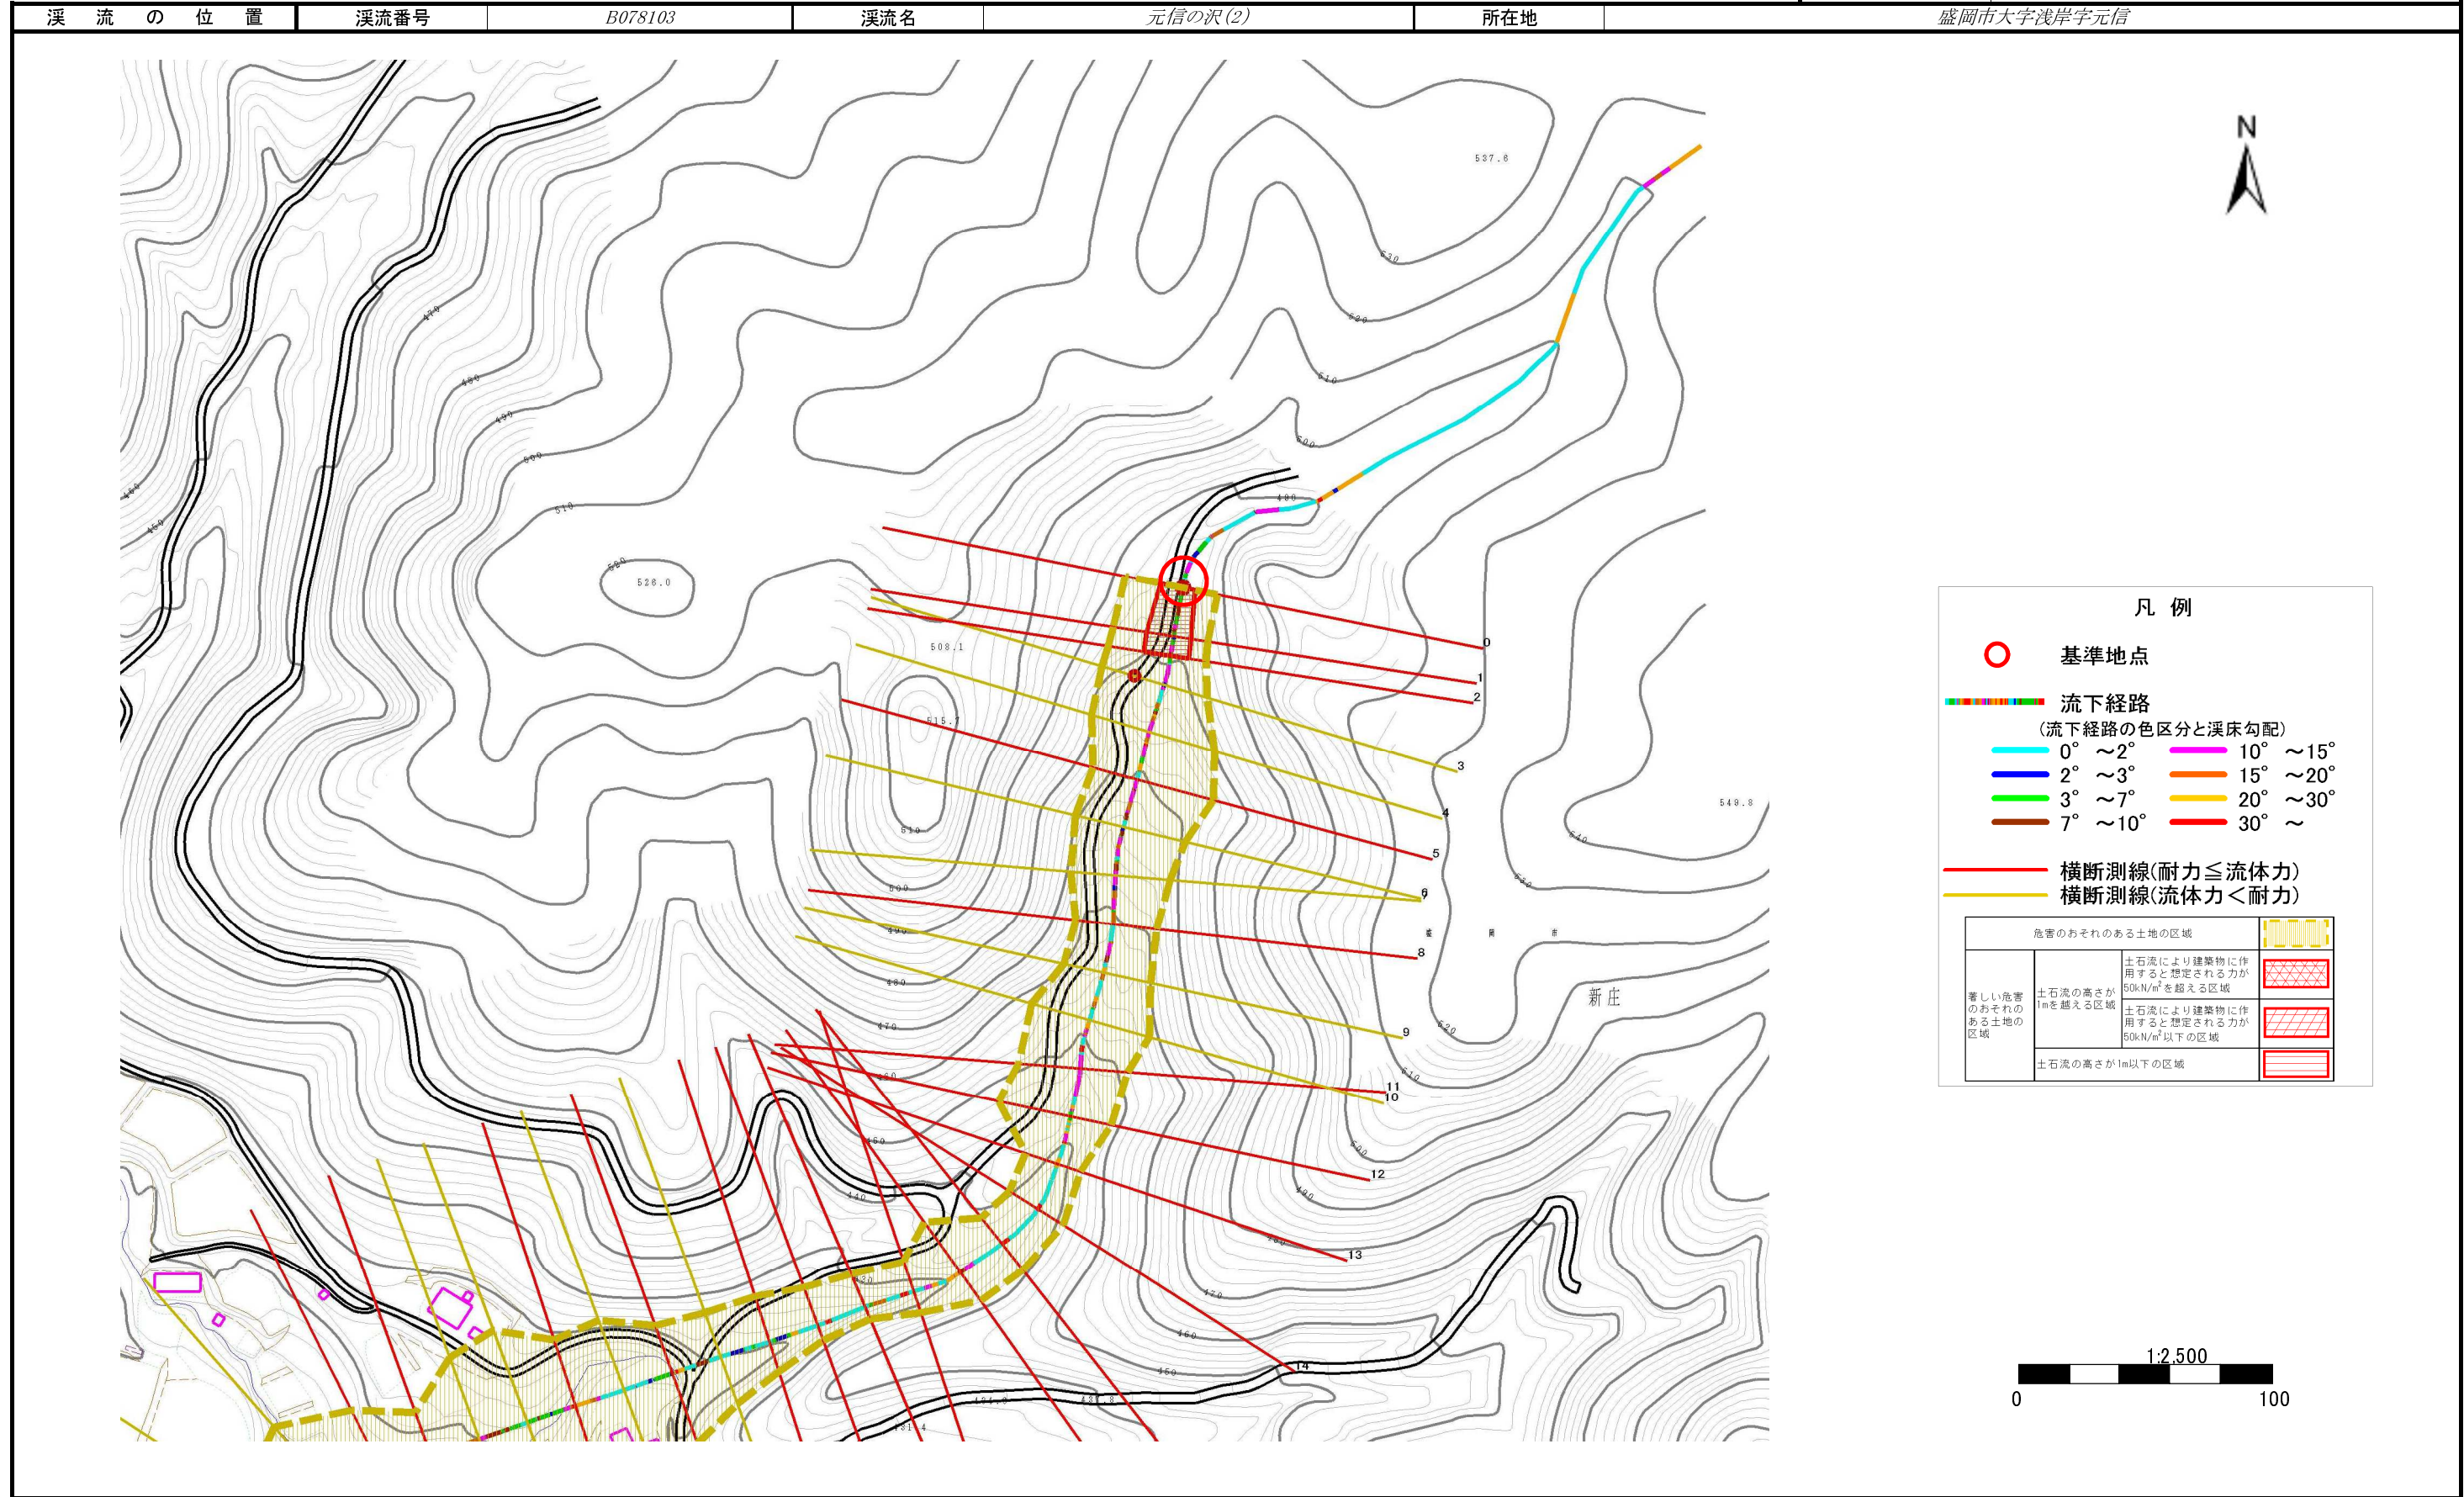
| 渓 流 の 位 置 | 渓流番号 | B078103 | 渓流名 | 元信の沢(2) | 所在地 | 盛岡市大字浅岸字元信 |
|---|---|---|---|---|---|---|

N

537.8

530

520

510

500

490

470

480

490

500

510

460

450

520

526.0

508.1

515.7

510

500

490

480

470

460

450

440

430

0
1
2
3
4
5
6
7
8
9
11
10
12
13
14

540.8

540

530

新庄

520

510

500

490

480

470

460

450

凡 例

基準地点

流下経路

(流下経路の色区分と渓床勾配)

0° ～2°
2° ～3°
3° ～7°
7° ～10°
10° ～15°
15° ～20°
20° ～30°
30° ～

横断測線(耐力≦流体力)
横断測線(流体力＜耐力)

| 危害のおそれのある土地の区域 | | | |
|---|---|---|---|
| 著しい危害のおそれのある土地の区域 | 土石流の高さが1mを越える区域 | 土石流により建築物に作用すると想定される力が50kN/m²を超える区域 | |
| | | 土石流により建築物に作用すると想定される力が50kN/m²以下の区域 | |
| | 土石流の高さが1m以下の区域 | | |

1:2,500
0
100